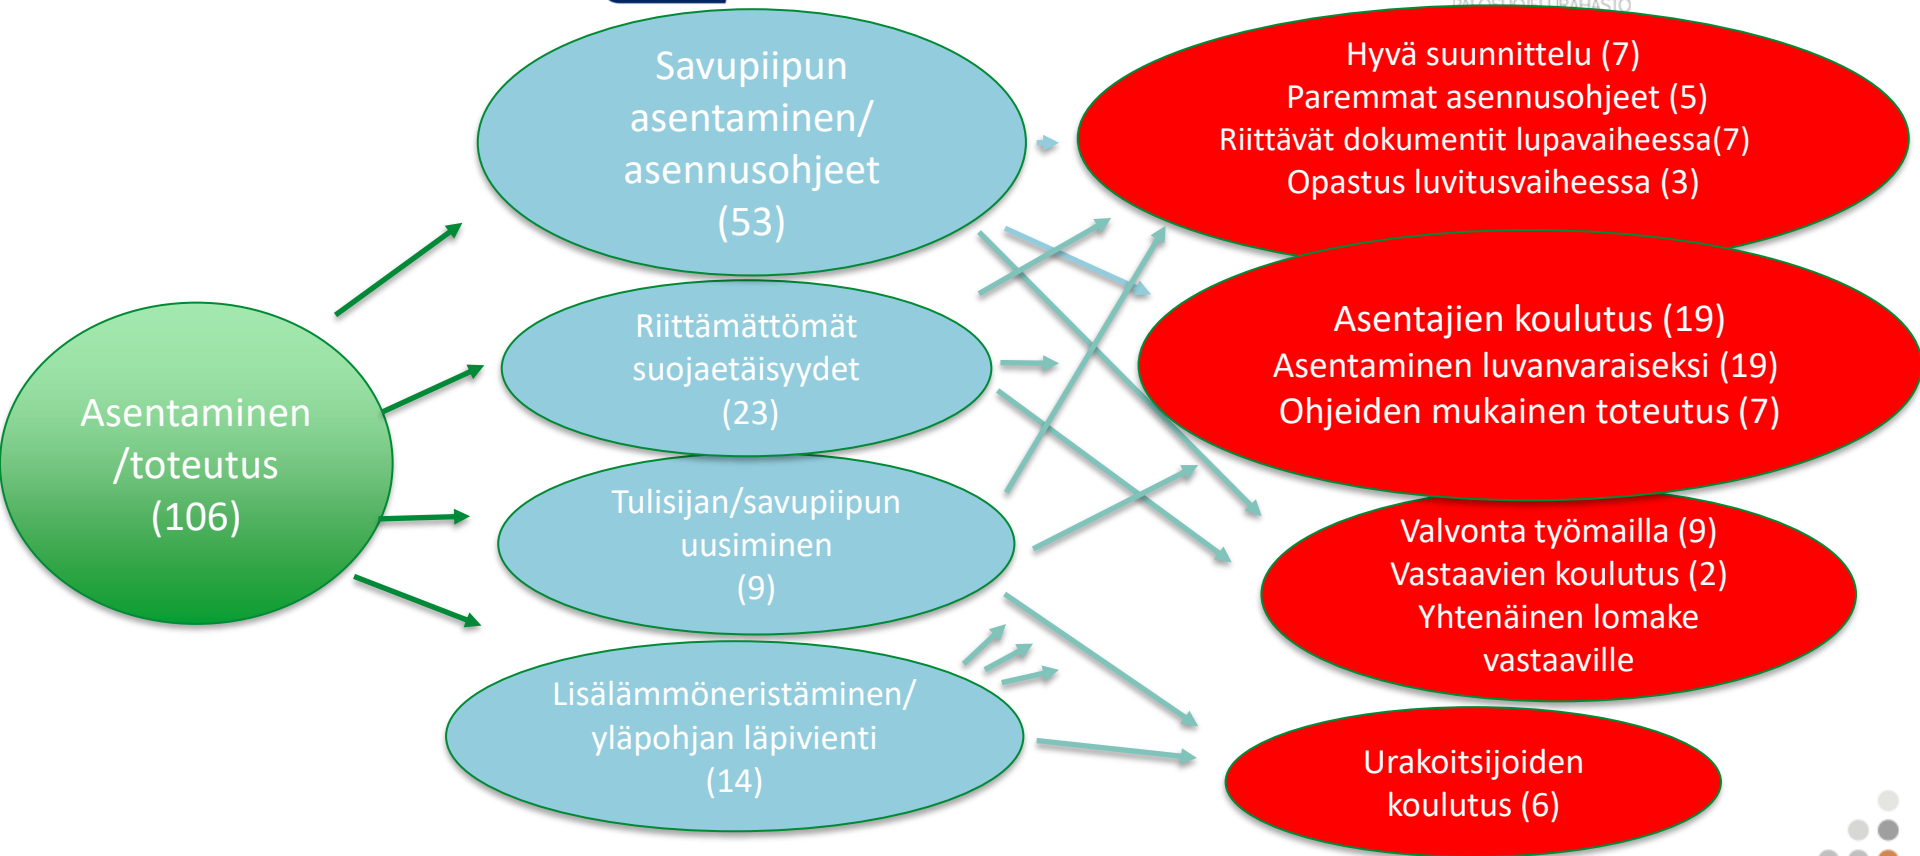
Asentaminen /toteutus (106)

Savupiipun asentaminen/ asennusohjeet (53)

Riittämättömät suojaetäisyydet (23)

Tulisijan/savupiipun uusiminen (9)

Lisälämmöneristäminen/ yläpohjan läpivienti (14)

Hyvä suunnittelu (7)
Paremmat asennusohjeet (5)
Riittävät dokumentit lupavaiheessa(7)
Opastus luvitusvaiheessa (3)

Asentajien koulutus (19)
Asentaminen luvanvaraiseksi (19)
Ohjeiden mukainen toteutus (7)

Valvonta työmailla (9)
Vastaavien koulutus (2)
Yhtenäinen lomake vastaaville

Urakoitsijoiden koulutus (6)